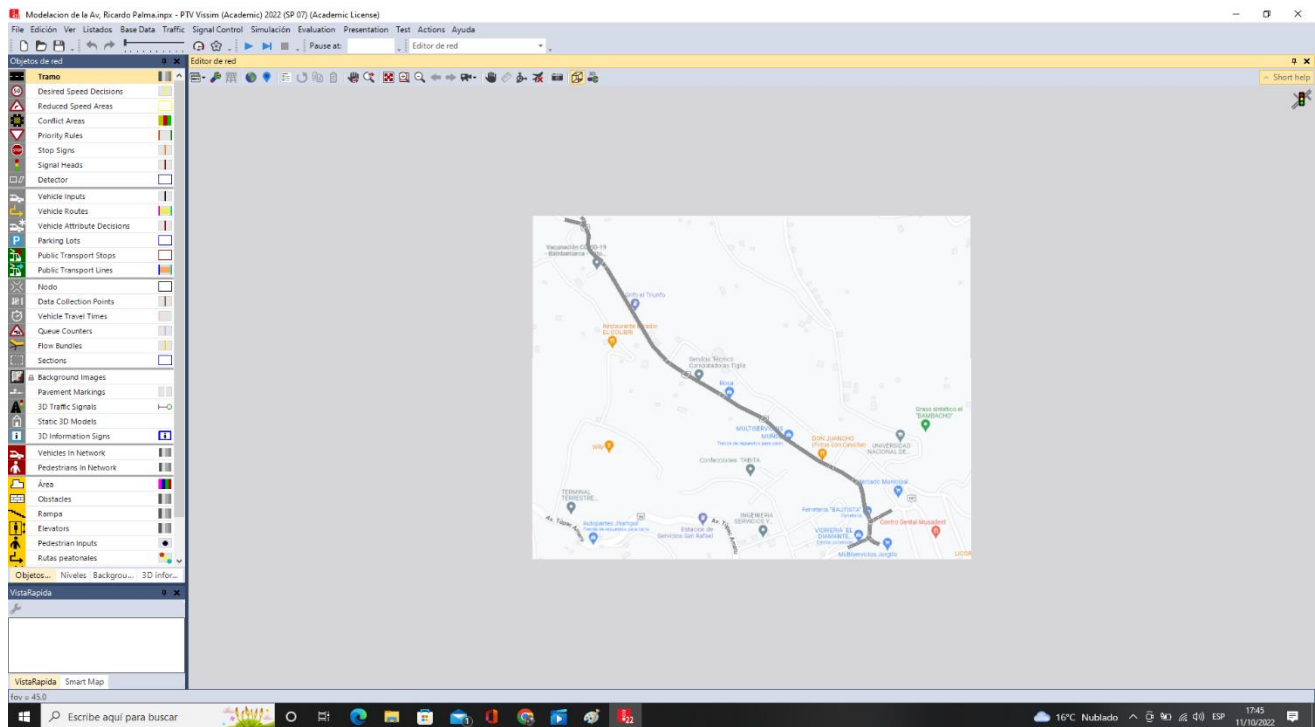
Modelacion de la Av, Ricardo Palma.inpx - PTV Vissim (Academic) 2022 (SP 07) (Academic License)

File Edición Ver Listados Base Data Traffic Signal Control Simulación Evaluation Presentation Test Actions Ayuda

Pause at: Editor de red

Objetos de red
Tramo
Desired Speed Decisions
Reduced Speed Areas
Conflict Areas
Priority Rules
Stop Signs
Signal Heads
Detector
Vehicle Inputs
Vehicle Routes
Vehicle Attribute Decisions
Parking Lots
Public Transport Stops
Public Transport Lines
Nodo
Data Collection Points
Vehicle Travel Times
Queue Counters
Flow Bundles
Sections
Background Images
Pavement Markings
3D Traffic Signals
Static 3D Models
3D Information Signs
Vehicles In Network
Pedestrians In Network
Área
Obstacles
Rampa
Elevators
Pedestrian Inputs
Rutas peatonales

Objetos... Niveles Backgrou... 3D infor...

VistaRapida

VistaRapida Smart Map

fov = 45.0

Editor de red

Short help

Vacunación COVID-19 Bambamarca
Grifo el Triunfo
Restaurante Mirador EL COLIBRI
Servicio Técnico Computadoras Tigla
Roca
MULTISERVICIOS MUNOZ
Taller de reparación para autos
DON JUANCHO
Pollos con Carbón
UNIVERSIDAD NACIONAL DE...
Grass sintético el "BAMBACHO"
Confecciones TABITA
Mercado Municipal
TERMINAL TERRESTRE...
INGENIERIA SERVICIOS Y...
Ferretería "BAUTISTA"
Centro Dental Musadent
VIDRERÍA "EL DIAMANTE"
Autopartes Jharopol
Estación de Servicios San Rafael
Multiservicios Jorgito
Av. Túpac Amaru

Escribe aquí para buscar
16°C Nublado ESP 17:45 11/10/2022